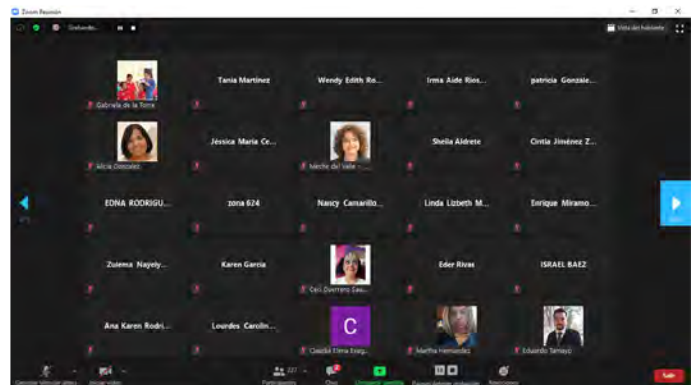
Zoom Reunión

Grabando...

Vista del hablante

Gabriela de la Torre

Tania Martinez

Wendy Edith Ro...

Irma Aide Rios...

patricia Gonzale...

Alicia Gonzalez

Jessica Maria Ce...

Meche del Valle

Sheila Aldrete

Cintia Jiménez Z...

EDNA RODRIGU...

zona 624

Nancy Camarillo...

Linda Lizbeth M...

Enrique Miramo...

Zulema Nayely...

Karen Garcia

Celi Guerrero Gau...

Eder Rivas

ISRAEL BAEZ

Ana Karen Rodri...

Lourdes Carolin...

C

Claudia Elena Everg...

Martha Hernandez

Eduardo Tamayo

Cancelar silenciar audio

Iniciar video

Participantes

Chat

Compartir pantalla

Reacciones

Salir